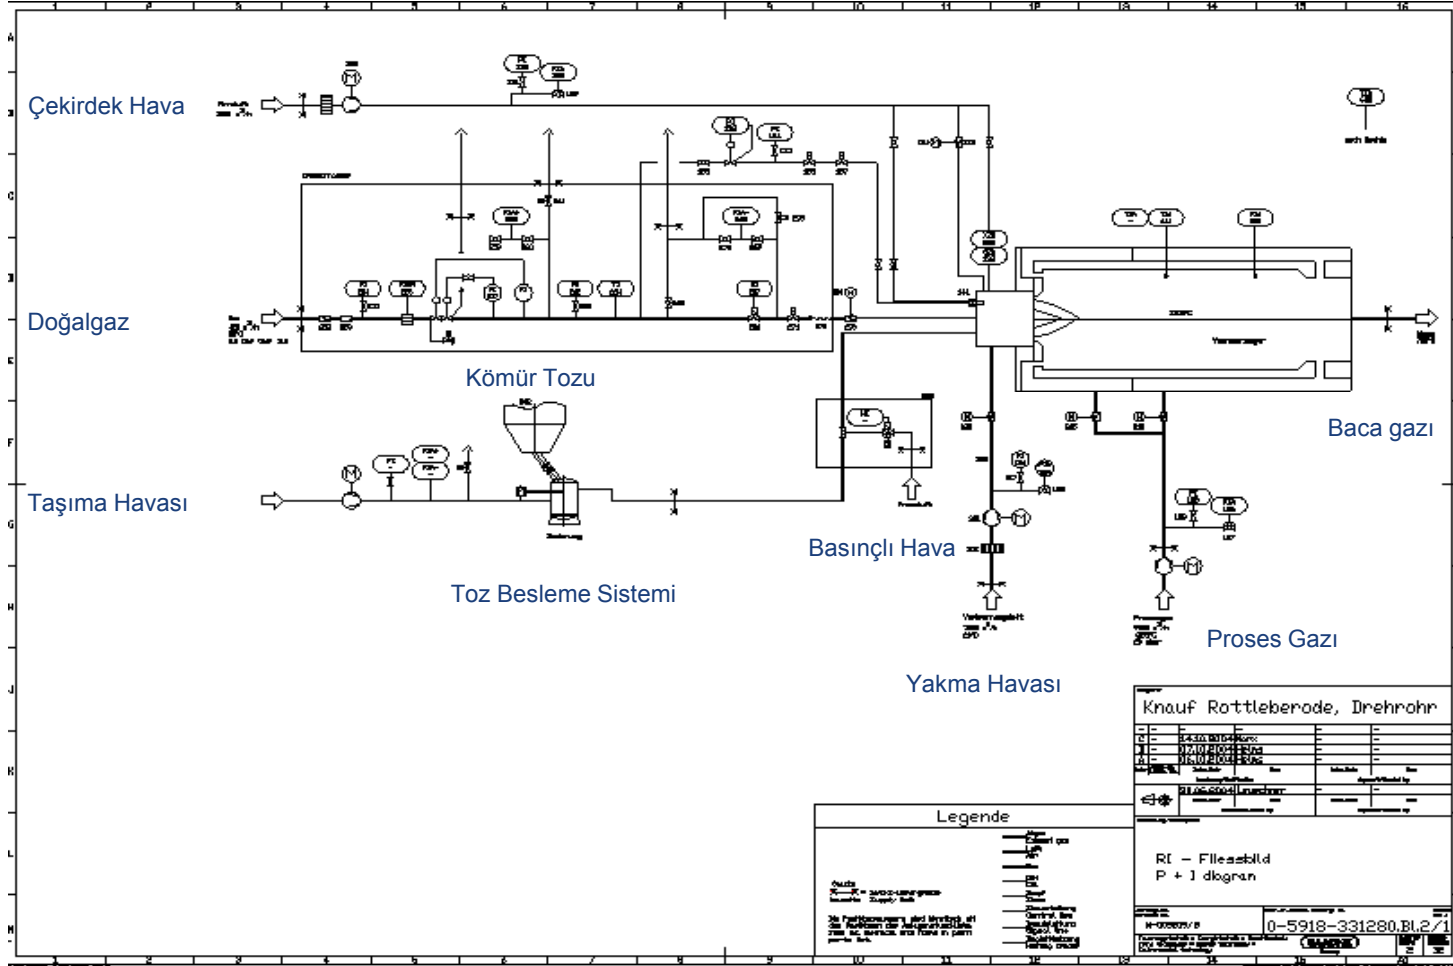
Çekirdek Hava

Doğalgaz

Kömür Tozu

Taşıma Havası

Toz Besleme Sistemi

Basınçlı Hava

Yakma Havası

Baca gazı

Proses Gazı

Knauf Rottleberode, Drehrohr

Legende

RI – Fliessbild
P + I diagram

0-5918-331280.BL.2/1